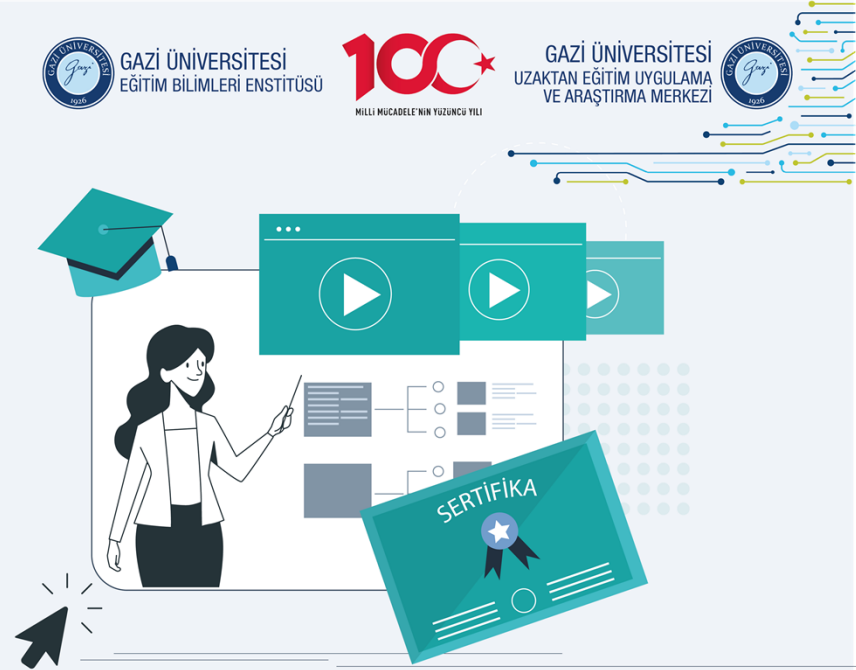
GAZİ ÜNİVERSİTESİ
Gazi
1926

GAZİ ÜNİVERSİTESİ
EĞİTİM BİLİMLERİ ENSTİTÜSÜ

100
MİLLİ MÜCADELE'NİN YÜZÜNCÜ YILI

GAZİ ÜNİVERSİTESİ
UZAKTAN EĞİTİM UYGULAMA VE ARAŞTIRMA MERKEZİ

GAZİ ÜNİVERSİTESİ
Gazi
1926

SERTİFİKA